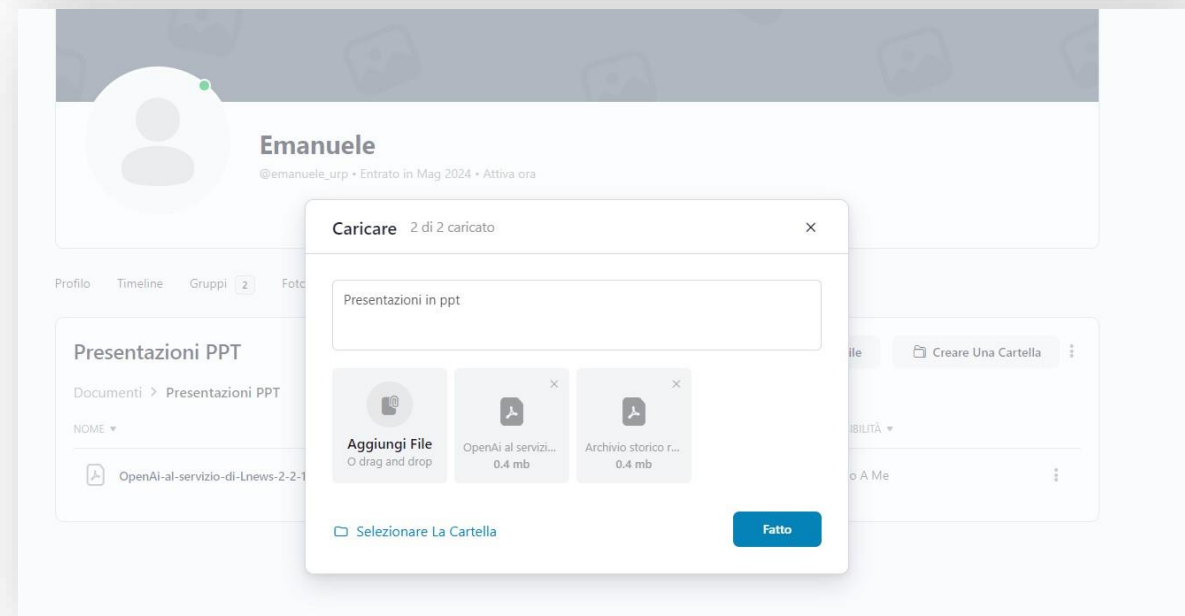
Emanuele
@emanuele_urp • Entrato in Mag 2024 • Attiva ora

Profilo Timeline Gruppi 2 Foto

Presentazioni PPT

Documenti > Presentazioni PPT

NOME ▾

OpenAi-al-servizio-di-Lnews-2-2-1

ile

Creare Una Cartella

IBILITÀ ▾

o A Me

Caricare 2 di 2 caricato

×

Presentazioni in ppt

Aggiungi File
O drag and drop

OpenAi al servizi...
0.4 mb

Archivio storico r...
0.4 mb

Selezionare La Cartella

Fatto